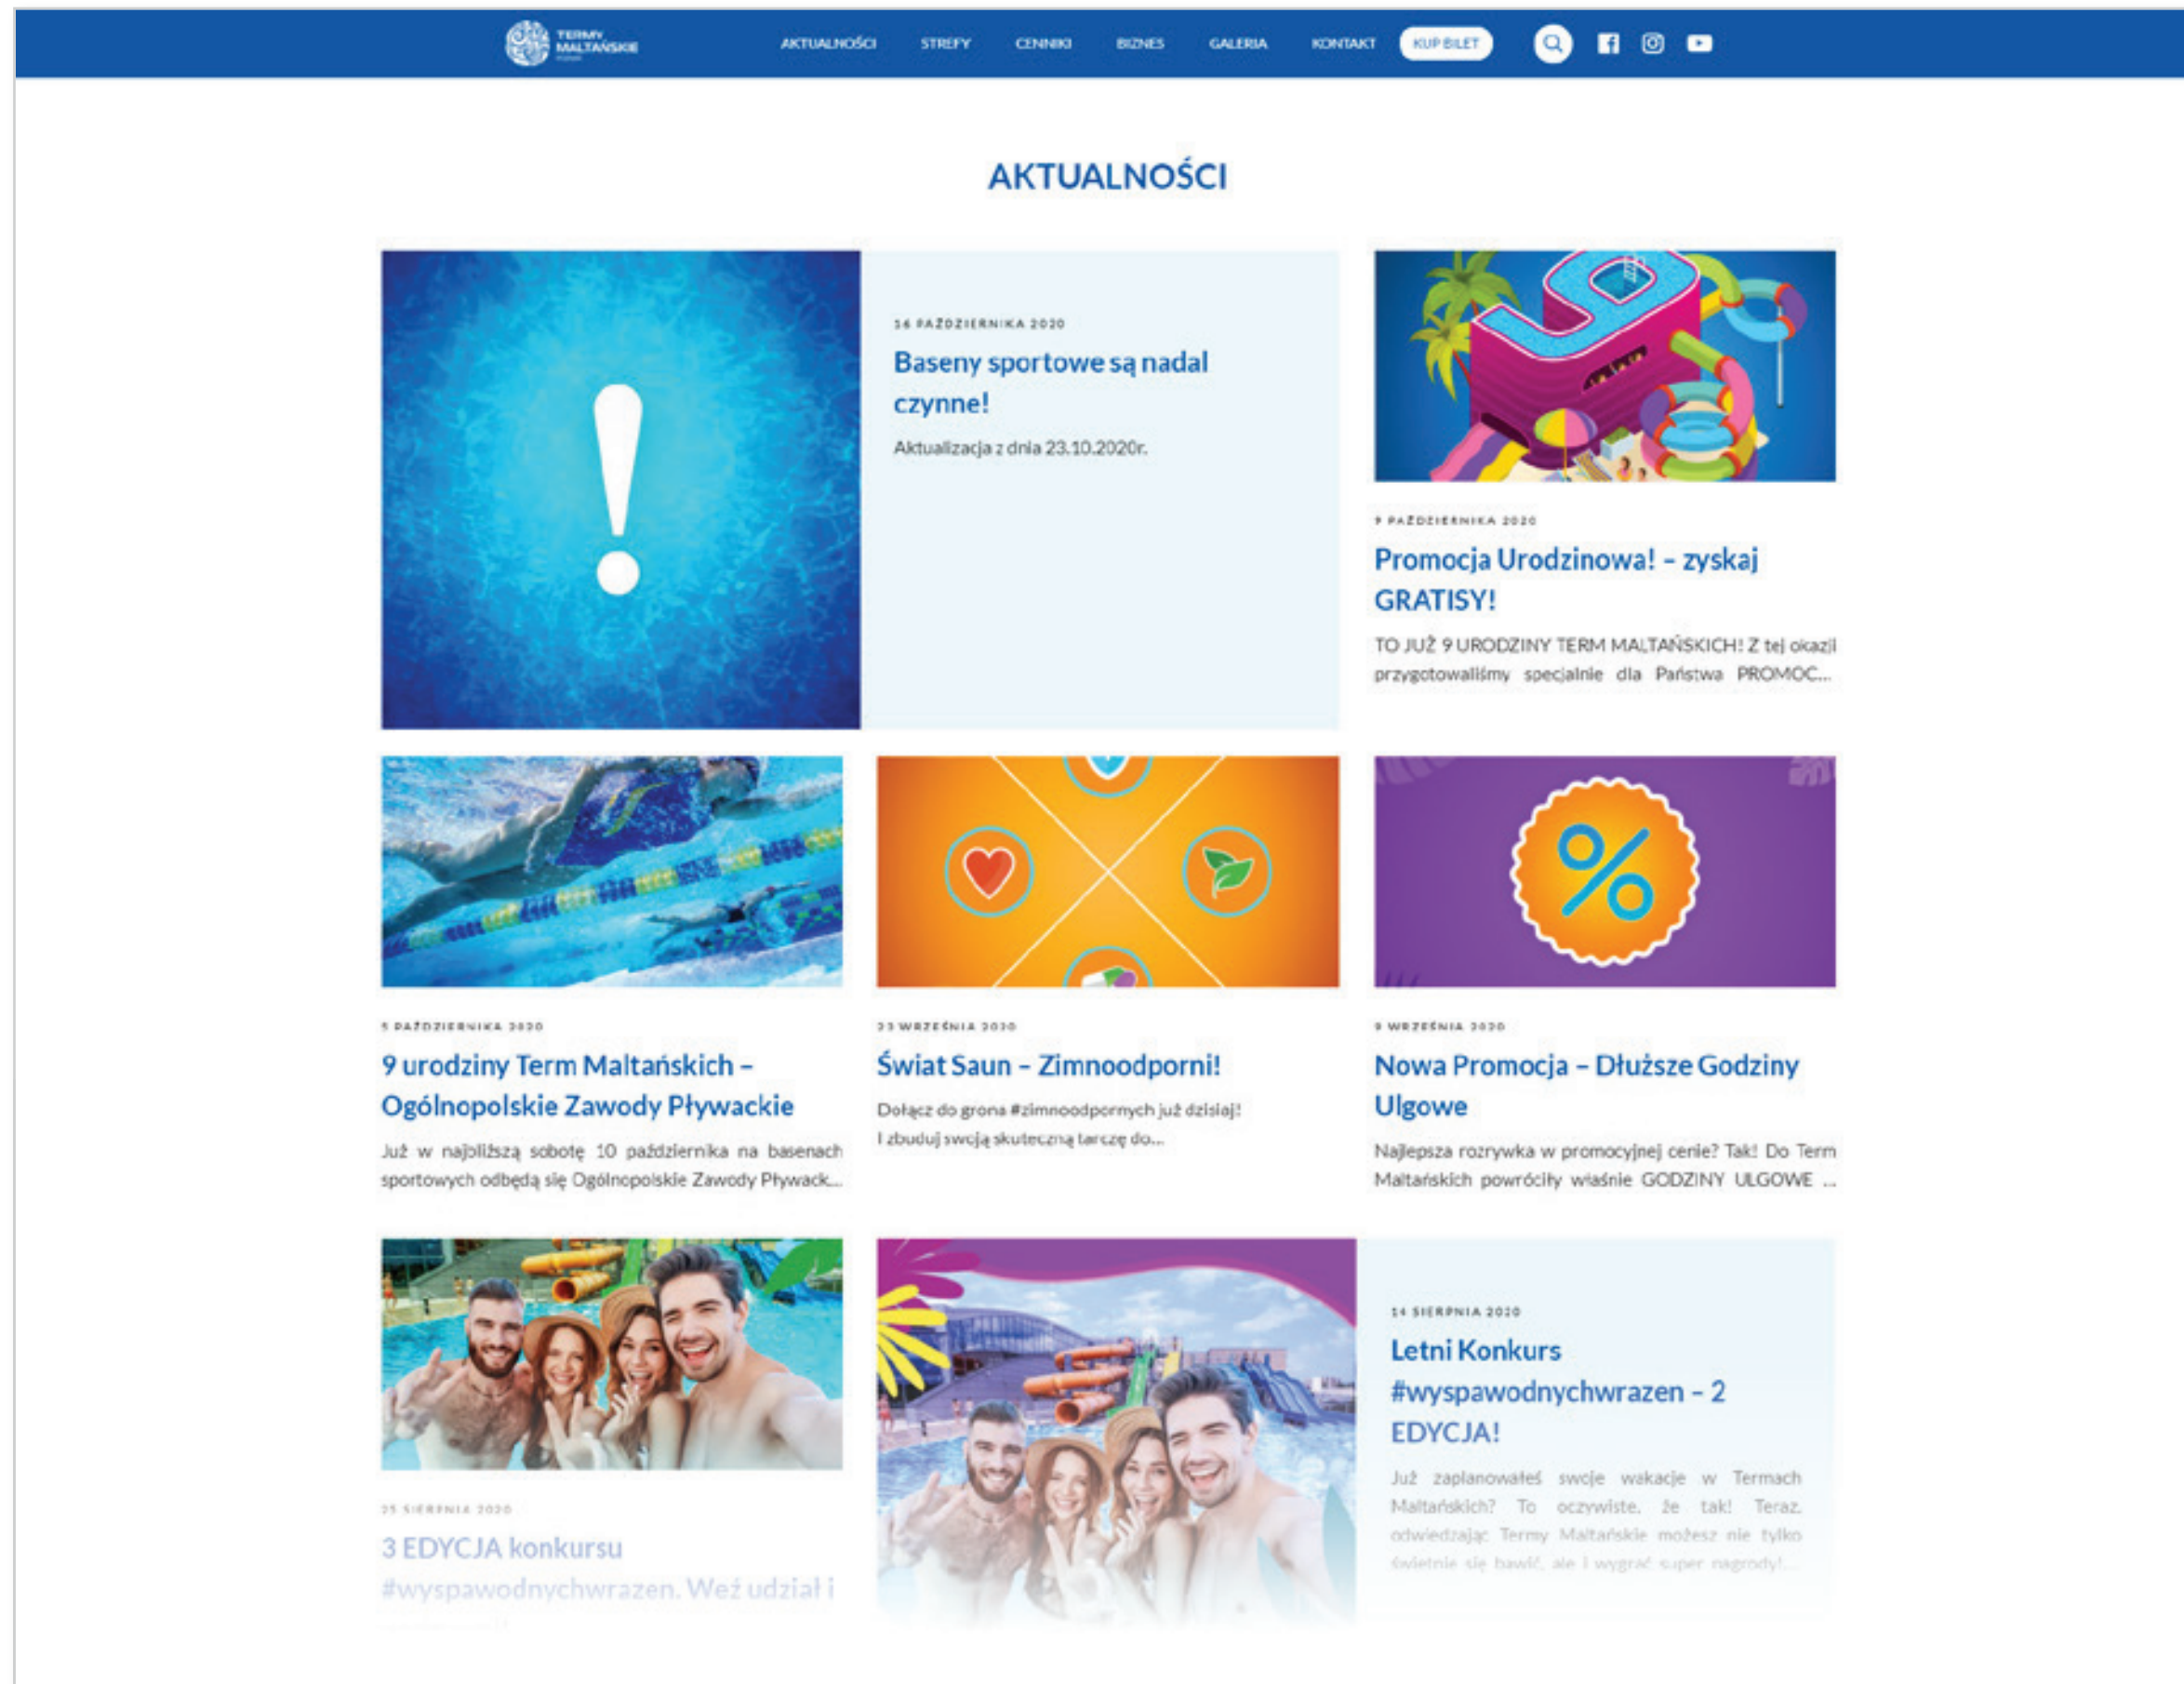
TERMY MALTAŃSKIE

AKTUALNOŚCI STREFY CENNIKI BIZNES GALERIA KONTAKT KUP BILET

AKTUALNOŚCI

16 PAŹDZIERNIKA 2020

Baseny sportowe są nadal czynne!

Aktualizacja z dnia 23.10.2020r.

9 PAŹDZIERNIKA 2020

Promocja Urodzinowa! – zyskaj GRATISY!

TO JUŻ 9 URODZINY TERM MALTAŃSKICH! Z tej okazji przygotowaliśmy specjalnie dla Państwa PROMOC...

5 PAŹDZIERNIKA 2020

9 urodziny Term Maltańskich – Ogólnopolskie Zawody Pływackie

Już w najbliższą sobotę 10 października na basenach sportowych odbędą się Ogólnopolskie Zawody Pływack...

23 WRZEŚNIA 2020

Świat Saun – Zimnoodporni!

Dołącz do grona #zimnoodpornych już dzisiaj! I zbuduj swoją skuteczną tarczę do...

9 WRZEŚNIA 2020

Nowa Promocja – Dłuższe Godziny Ulgowe

Najlepsza rozrywka w promocyjnej cenie? Tak! Do Term Maltańskich powróciły właśnie GODZINY ULGOWE ...

25 SIERPNIA 2020

3 EDYCJA konkursu #wyspawodnychwrazen. Weź udział i

14 SIERPNIA 2020

Letni Konkurs #wyspawodnychwrazen – 2 EDYCJA!

Już zaplanowałeś swoje wakacje w Termach Maltańskich? To oczywiste, że tak! Teraz, odwiedzając Termy Maltańskie możesz nie tylko świetnie się bawić, ale i wygrać super nagrody!...